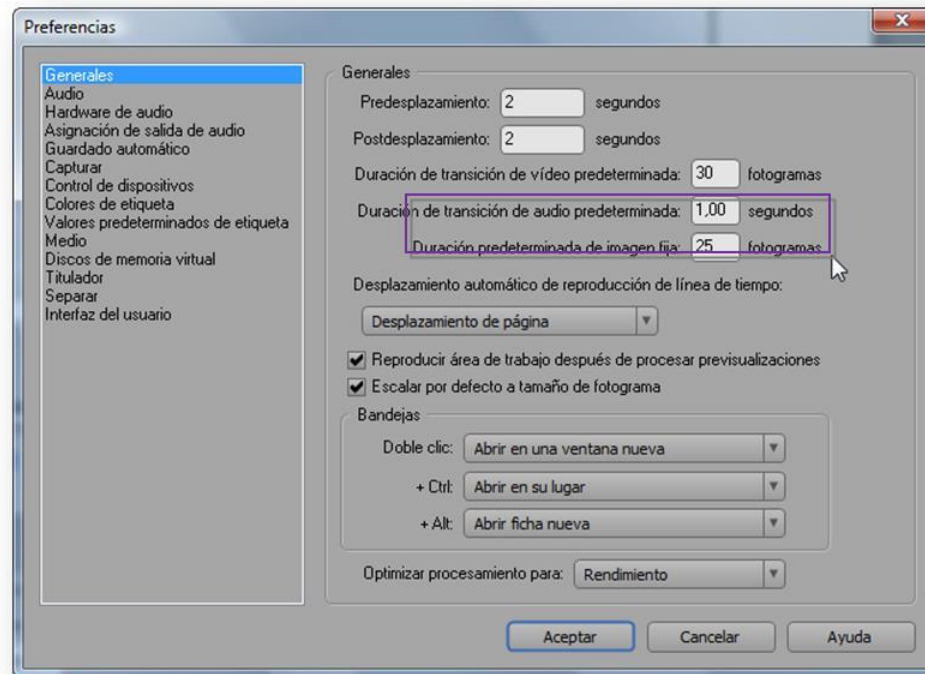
Preferencias

Generales
Audio
Hardware de audio
Asignación de salida de audio
Guardado automático
Capturar
Control de dispositivos
Colores de etiqueta
Valores predeterminados de etiqueta
Medio
Discos de memoria virtual
Titulador
Separar
Interfaz del usuario

Generales
Predesplazamiento: 2 segundos
Postdesplazamiento: 2 segundos
Duración de transición de vídeo predeterminada: 30 fotogramas
Duración de transición de audio predeterminada: 1,00 segundos
Duración predeterminada de imagen fija: 25 fotogramas
Desplazamiento automático de reproducción de línea de tiempo:
Desplazamiento de página
Reproducir área de trabajo después de procesar previsualizaciones
Escalar por defecto a tamaño de fotograma
Bandejas
Doble clic: Abrir en una ventana nueva
+ Ctrl: Abrir en su lugar
+ Alt: Abrir ficha nueva
Optimizar procesamiento para: Rendimiento

Aceptar Cancelar Ayuda